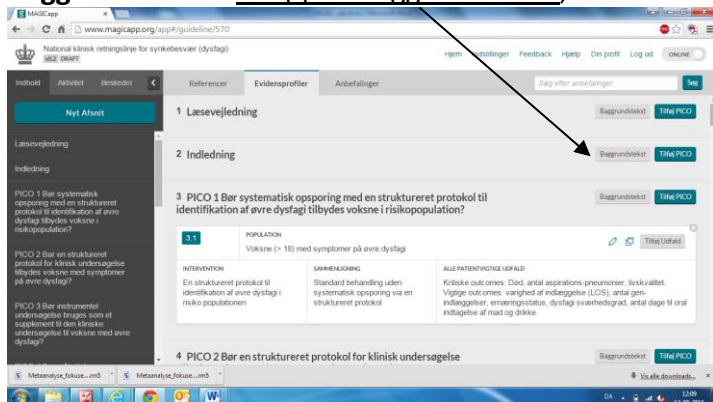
MAGICapp
www.magicapp.org/app#/guideline/570

National klinisk retningslinje for synkebesvær (dysfagi)
v0.2 DRAFT

Hjem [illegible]dstillinger Feedback Hjælp Din profil Log ud ONLINE

Indhold Aktivitet Beskeder

Nyt Afsnit

Læsevejledning

Indledning

PICO 1 Bør systematisk opsporing med en struktureret protokol til identifikation af øvre dysfagi tilbydes voksne i risikopopulation?

PICO 2 Bør en struktureret protokol for klinisk undersøgelse tilbydes voksne med symptomer på øvre dysfagi?

PICO 3 Bør instrumentel undersøgelse bruges som et supplement til den kliniske undersøgelse til voksne med øvre dysfagi?

Referencer Evidensprofiler Anbefalinger

Søg efter anbefalinger Søg

1 Læsevejledning

Baggrundstekst Tilføj PICO

2 Indledning

Baggrundstekst Tilføj PICO

3 PICO 1 Bør systematisk opsporing med en struktureret protokol til identifikation af øvre dysfagi tilbydes voksne i risikopopulation?

Baggrundstekst Tilføj PICO

3.1

POPULATION
Voksne (> 18) med symptomer på øvre dysfagi

Tilføj Udfald

| INTERVENTION | SAMMENLIGNING | ALLE PATIENTVIGTIGE UDFALD |
|---|---|---|
| En struktureret protokol til identifikation af øvre dysfagi i risiko populationen | Standard behandling uden systematisk opsporing via en struktureret protokol | Kritiske outcomes: Død, antal aspirations-pneumonier, livskvalitet. Vigtige outcomes: varighed af indlæggelse (LOS), antal genindlæggelser, ernæringsstatus, dysfagi sværhedsgrad, antal dage til oral indtagelse af mad og drikke |

4 PICO 2 Bør en struktureret protokol for klinisk undersøgelse

Baggrundstekst Tilføj PICO

Metaanalyse_fokuse....m5
Metaanalyse_fokuse....m5
Vis alle downloads...

DA 12:09